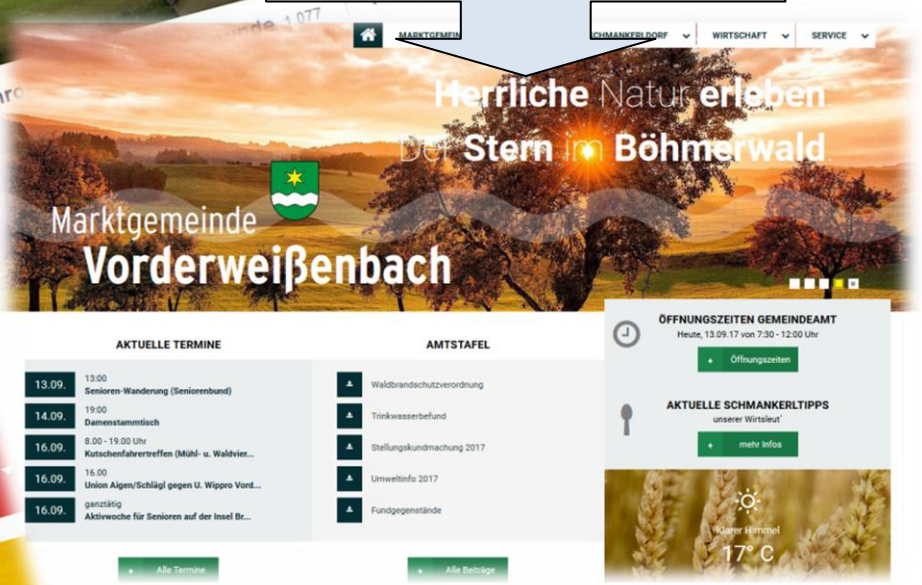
nde 1.077

MARKTGEMEIN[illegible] SCHMANKERLDORF WIRTSCHAFT SERVICE

Herrliche Natur erleben.
Der Stern im Böhmerwald.

Marktgemeinde
Vorderweißenbach

AKTUELLE TERMINE

13.09. 13:00
Senioren-Wanderung (Seniorenbund)

14.09. 19:00
Damenstammtisch

16.09. 8.00 - 19.00 Uhr
Kutschenfahrertreffen (Mühl- u. Waldvier...

16.09. 16.00
Union Aigen/Schlägl gegen U. Wippro Vord...

16.09. ganztätig
Aktivwoche für Senioren auf der Insel Br...

Alle Termine

AMTSTAFEL

Waldbrandschutzverordnung

Trinkwasserbefund

Stellungskundmachung 2017

Umweltinfo 2017

Fundgegenstände

Alle Beiträge

ÖFFNUNGSZEITEN GEMEINDEAMT
Heute, 13.09.17 von 7:30 - 12:00 Uhr

Öffnungszeiten

AKTUELLE SCHMANKERLTIPPS
unserer Wirtsleut´

mehr Infos

Klarer Himmel
17° C